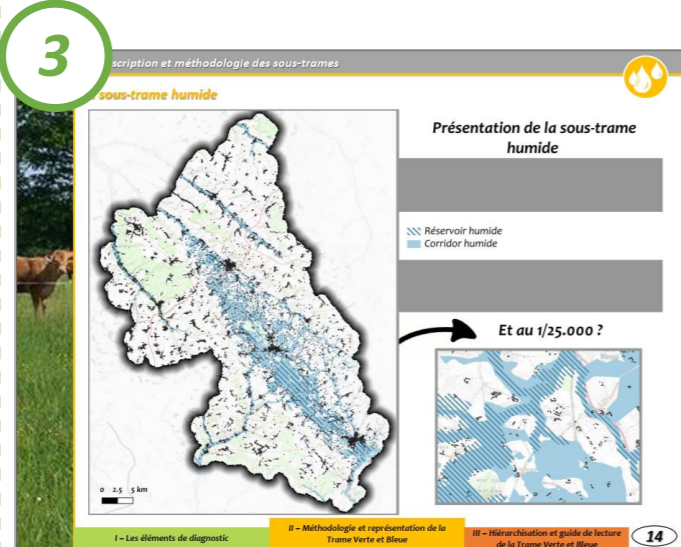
3

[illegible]scription et méthodologie des sous-trames

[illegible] sous-trame humide

Présentation de la sous-trame humide

Réservoir humide
Corridor humide

Et au 1/25.000 ?

0 2.5 5 km

I – Les éléments de diagnostic

II – Méthodologie et représentation de la Trame Verte et Bleue

III – Hiérarchisation et guide de lecture de la Trame Verte et Bleue

14